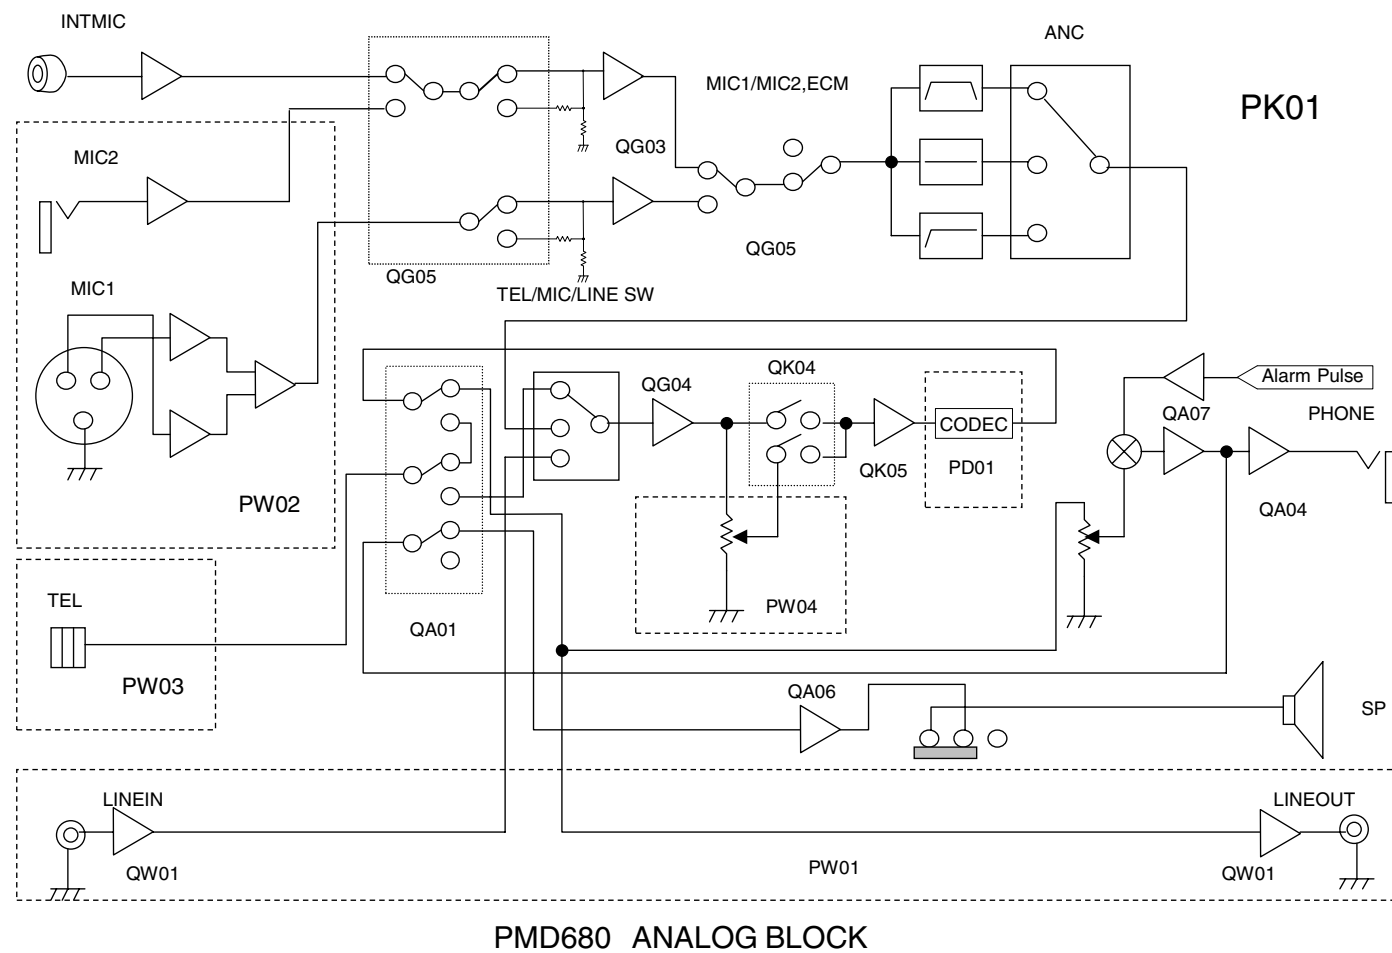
INTMIC

ANC

MIC1/MIC2,ECM

PK01

MIC2

QG03

QG05

QG05

TEL/MIC/LINE SW

MIC1

QK04

QG04

Alarm Pulse

QA07

PHONE

CODEC

QK05

PD01

QA04

PW02

PW04

TEL

QA01

PW03

QA06

SP

LINEIN

LINEOUT

QW01

PW01

QW01

PMD680 ANALOG BLOCK